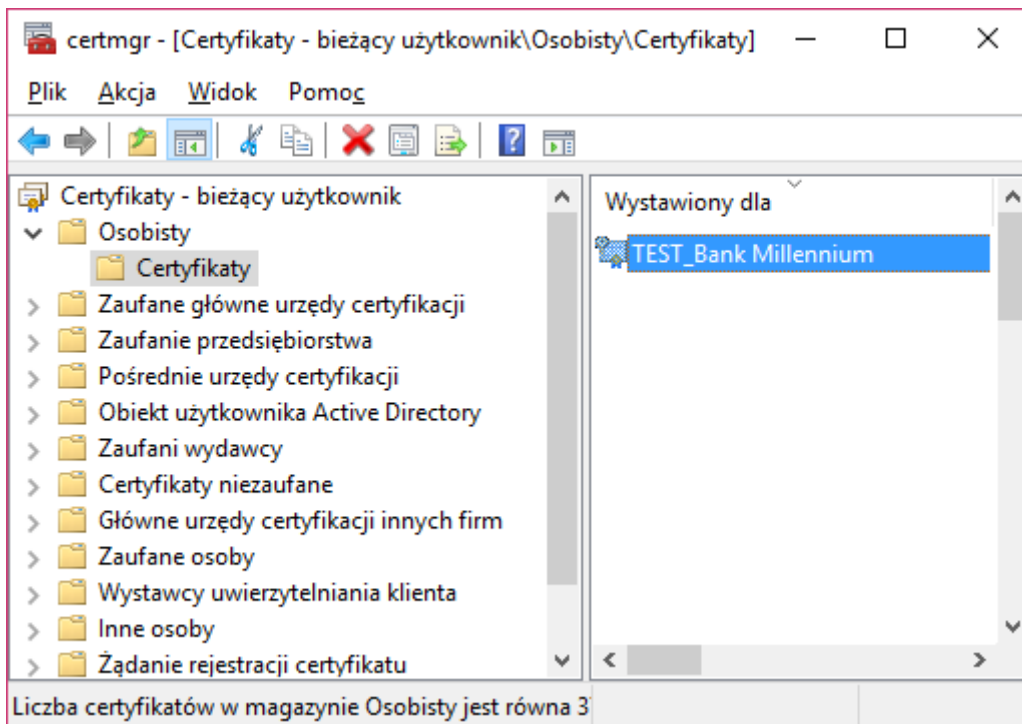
certmgr - [Certyfikaty - bieżący użytkownik\Osobisty\Certyfikaty]

Plik Akcja Widok Pomoc

Certyfikaty - bieżący użytkownik
Osobisty
Certyfikaty
Zaufane główne urzędy certyfikacji
Zaufanie przedsiębiorstwa
Pośrednie urzędy certyfikacji
Obiekt użytkownika Active Directory
Zaufani wydawcy
Certyfikaty niezaufane
Główne urzędy certyfikacji innych firm
Zaufane osoby
Wystawcy uwierzytelniania klienta
Inne osoby
Żądanie rejestracji certyfikatu

Wystawiony dla
TEST_Bank Millennium

Liczba certyfikatów w magazynie Osobisty jest równa 3